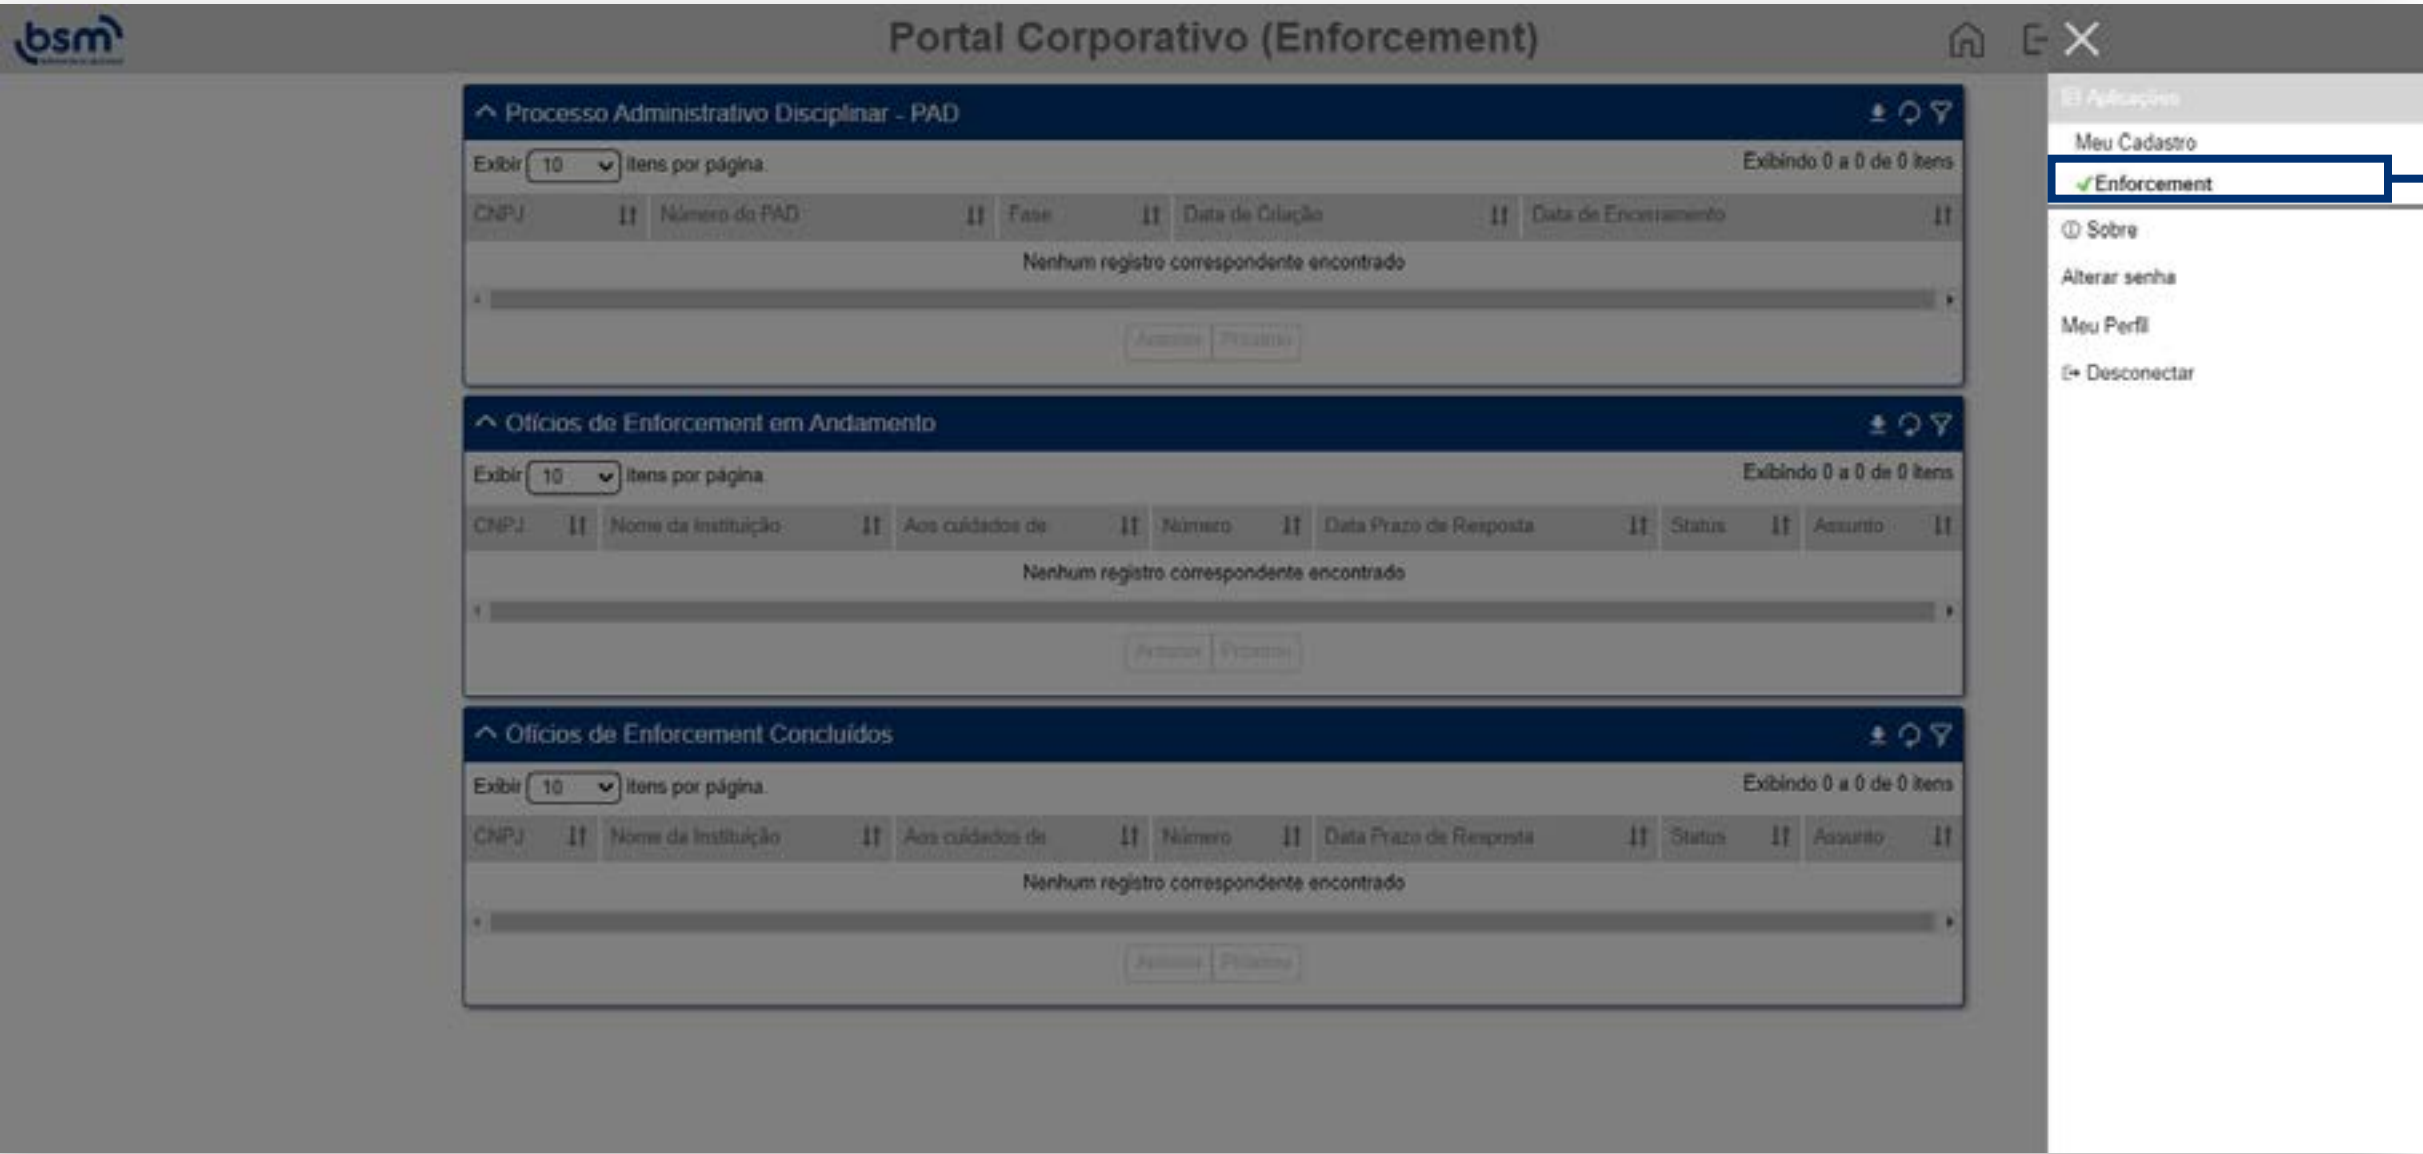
bsm

Portal Corporativo (Enforcement)

Processo Administrativo Disciplinar - PAD

Exibir 10 itens por página

Exibindo 0 a 0 de 0 itens

| CNPJ | Número do PAD | Fase | Data de Criação | Data de Encerramento |
|---|---|---|---|---|
| Nenhum registro correspondente encontrado | | | | |

Anterior Próximo

Ofícios de Enforcement em Andamento

Exibir 10 itens por página

Exibindo 0 a 0 de 0 itens

| CNPJ | Nome da Instituição | Aos cuidados de | Número | Data Prazo de Resposta | Status | Assunto |
|---|---|---|---|---|---|---|
| Nenhum registro correspondente encontrado | | | | | | |

Anterior Próximo

Ofícios de Enforcement Concluídos

Exibir 10 itens por página

Exibindo 0 a 0 de 0 itens

| CNPJ | Nome da Instituição | Aos cuidados de | Número | Data Prazo de Resposta | Status | Assunto |
|---|---|---|---|---|---|---|
| Nenhum registro correspondente encontrado | | | | | | |

Anterior Próximo

Aplicações

Meu Cadastro

✓Enforcement

Sobre

Alterar senha

Meu Perfil

Desconectar